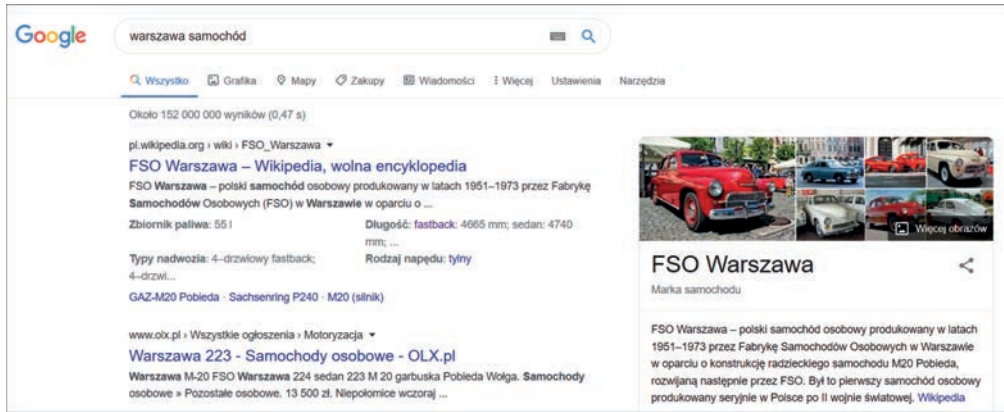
Google

warszawa samochód

Wszystko Grafika Mapy Zakupy Wiadomości Więcej Ustawienia Narzędzia

Około 152 000 000 wyników (0,47 s)

pl.wikipedia.org › wiki › FSO_Warszawa ▾

FSO Warszawa – Wikipedia, wolna encyklopedia

FSO **Warszawa** – polski **samochód** osobowy produkowany w latach 1951–1973 przez Fabrykę **Samochodów** Osobowych (FSO) w **Warszawie** w oparciu o ...

Zbiornik paliwa: 55 l

Długość: fastback: 4665 mm; sedan: 4740 mm; ...

Typy nadwozia: 4–drzwiowy fastback; 4–drzwi...

Rodzaj napędu: tylny

GAZ-M20 Pobieda · Sachsenring P240 · M20 (silnik)

www.olx.pl › Wszystkie ogłoszenia › Motoryzacja ▾

Warszawa 223 - Samochody osobowe - OLX.pl

**Warszawa** M-20 FSO **Warszawa** 224 sedan 223 M 20 garbuska Pobieda Wołga. **Samochody** osobowe » Pozostałe osobowe. 13 500 zł. Niepołomice wczoraj ...

Więcej obrazów

FSO Warszawa

Marka samochodu

FSO Warszawa – polski samochód osobowy produkowany w latach 1951–1973 przez Fabrykę Samochodów Osobowych w Warszawie w oparciu o konstrukcję radzieckiego samochodu M20 Pobieda, rozwijaną następnie przez FSO. Był to pierwszy samochód osobowy produkowany seryjnie w Polsce po II wojnie światowej. Wikipedia